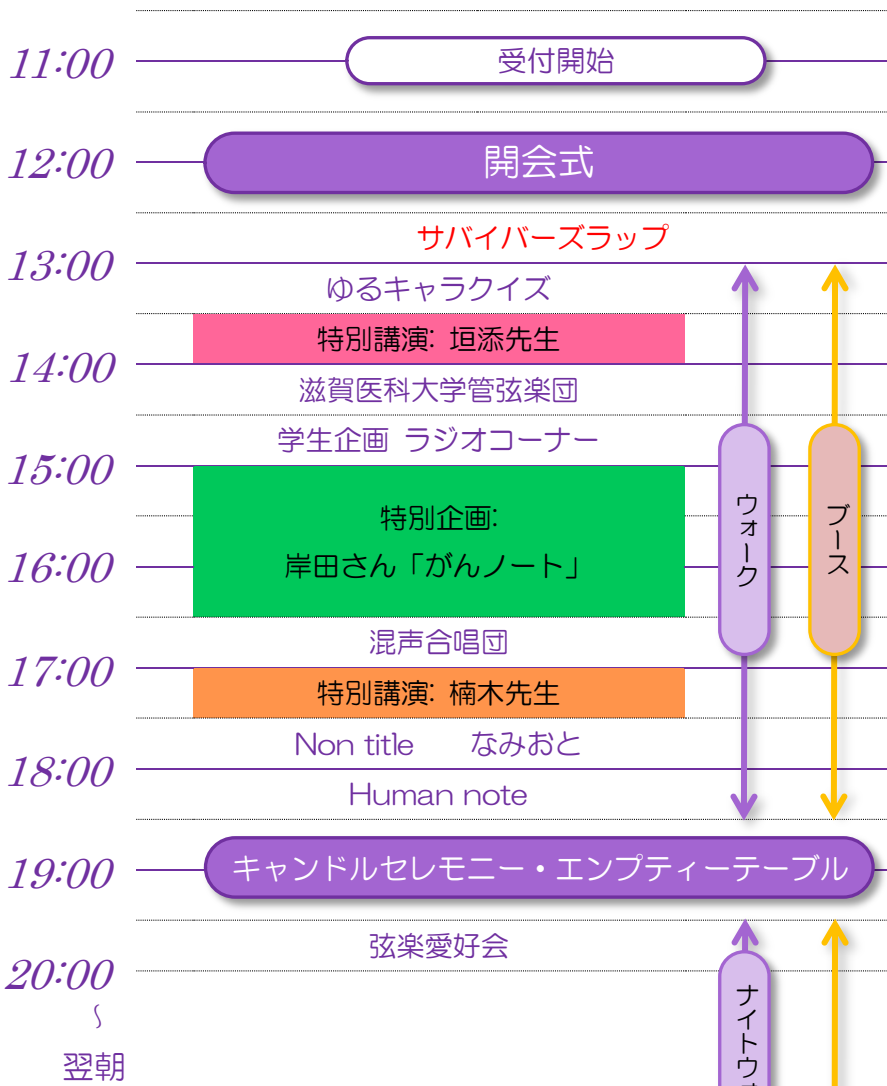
11:00
受付開始

12:00
開会式

サバイバーズラップ
13:00
ゆるキャラクイズ
特別講演: 垣添先生
14:00
滋賀医科大学管弦楽団
学生企画 ラジオコーナー
15:00
特別企画:
岸田さん「がんノート」
16:00
混声合唱団
17:00
特別講演: 楠木先生
Non title なみおと
18:00
Human note

ウォーク
ブース

19:00
キャンドルセレモニー・エンプティーテーブル

弦楽愛好会
20:00
~
翌朝

ナイトウ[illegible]